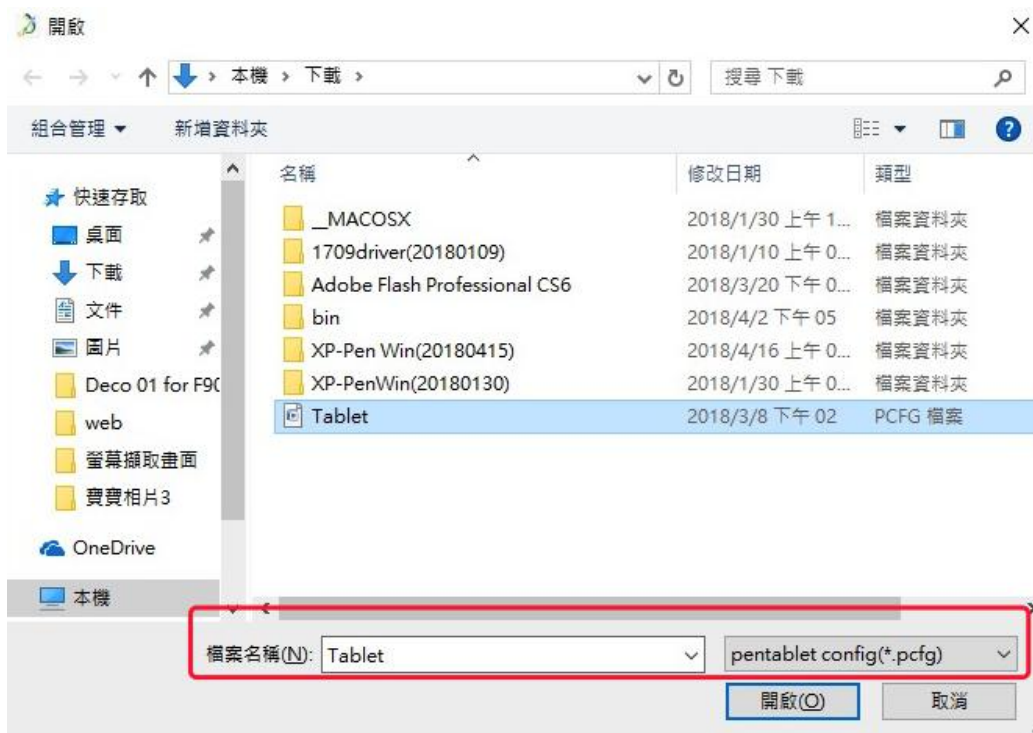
開啟

本機 › 下載 ›

搜尋 下載

組合管理 ▾ 新增資料夾

快速存取
桌面
下載
文件
圖片
Deco 01 for F90
web
螢幕擷取畫面
寶寶相片3
OneDrive
本機

| 名稱 | 修改日期 | 類型 |
|---|---|---|
| __MACOSX | 2018/1/30 上午 1... | 檔案資料夾 |
| 1709driver(20180109) | 2018/1/10 上午 0... | 檔案資料夾 |
| Adobe Flash Professional CS6 | 2018/3/20 下午 0... | 檔案資料夾 |
| bin | 2018/4/2 下午 05 | 檔案資料夾 |
| XP-Pen Win(20180415) | 2018/4/16 上午 0... | 檔案資料夾 |
| XP-PenWin(20180130) | 2018/1/30 上午 0... | 檔案資料夾 |
| Tablet | 2018/3/8 下午 02 | PCFG 檔案 |

檔案名稱(N): Tablet

pentablet config(*.pcfg)

開啟(O) 取消